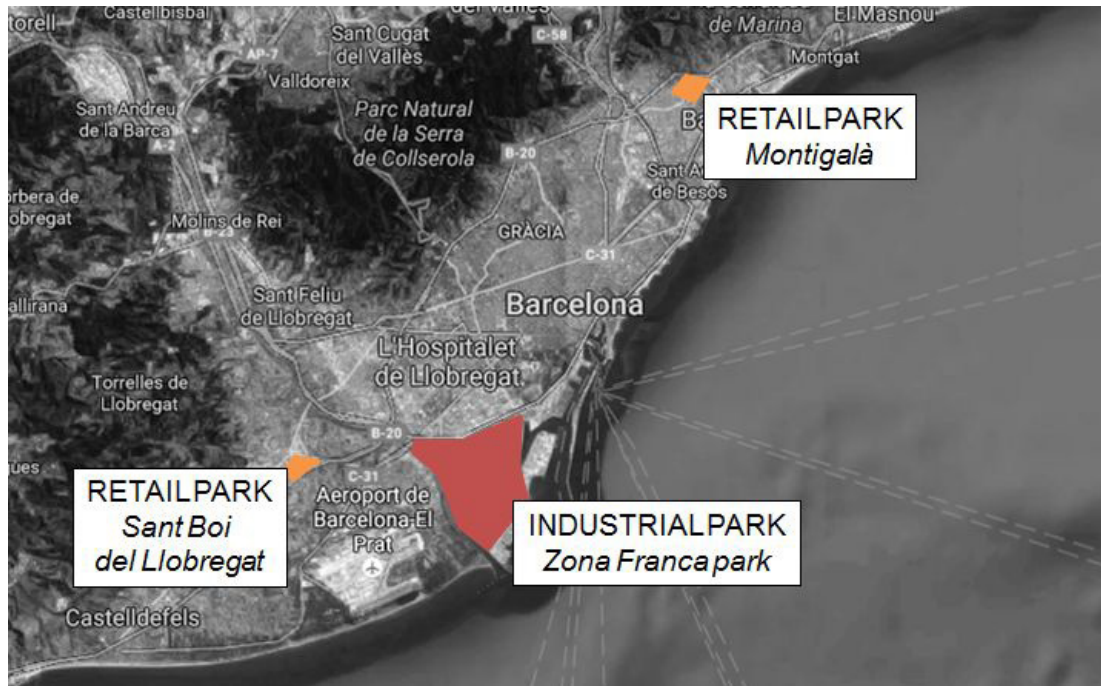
torell
Castellbisbal
del Vallès
de Marina
El Masnou
Sant Cugat del Vallès
AP-7
C-58
Montgat
Valldoreix
Sant Andreu de la Barca
A-2
Parc Natural de la Serra de Collserola
B-20
Ba
RETAILPARK
Montigalà
Sant A
de Besòs
rbera de
obregat
Molins de Rei
GRÀCIA
C-31
allirana
Sant Feliu de Llobregat
Barcelona
L'Hospitalet de Llobregat
Torrelles de Llobregat
B-20
ues
C-31
RETAILPARK
Sant Boi
del Llobregat
Aeroport de Barcelona-El Prat
INDUSTRIALPARK
Zona Franca park
Castelldefels